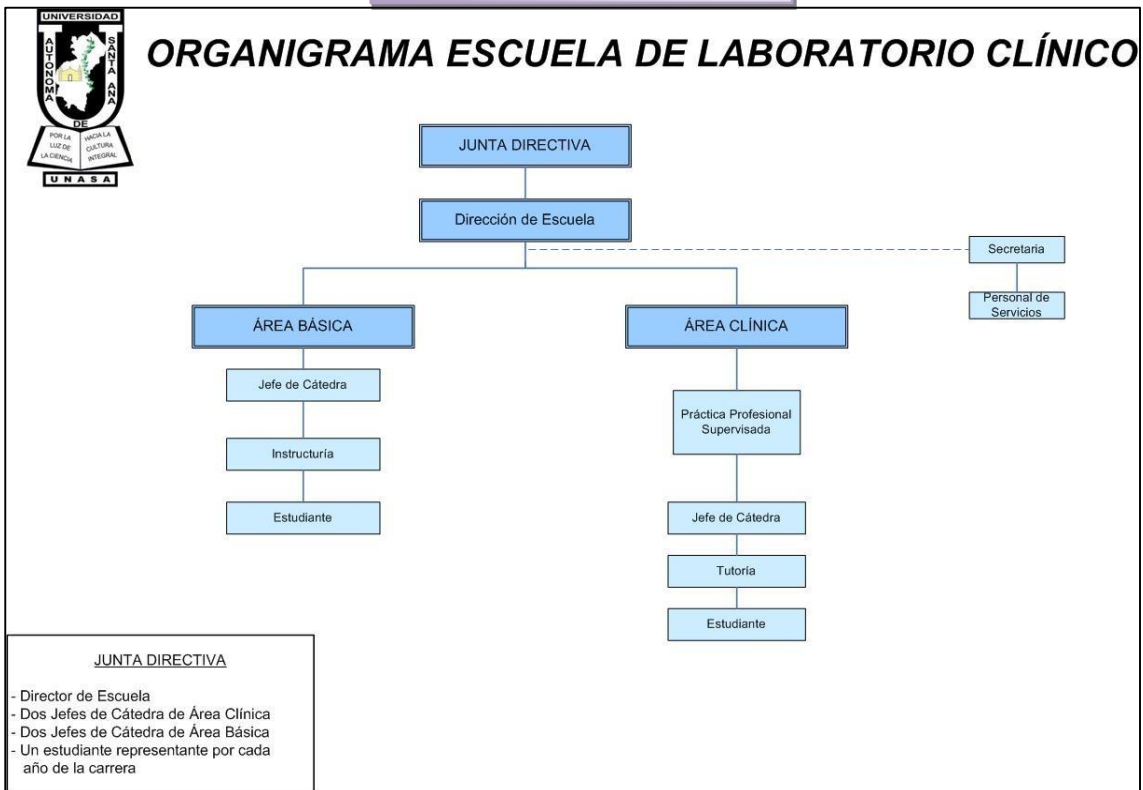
UNIVERSIDAD
AUTÓNOMA
SANTA ANA
DE
POR LA LUZ DE LA CIENCIA
HACIA LA CULTURA INTEGRAL
UNASA

ORGANIGRAMA ESCUELA DE LABORATORIO CLÍNICO

JUNTA DIRECTIVA

Dirección de Escuela

Secretaria

Personal de Servicios

ÁREA BÁSICA

ÁREA CLÍNICA

Jefe de Cátedra

Instructuría

Estudiante

Práctica Profesional Supervisada

Jefe de Cátedra

Tutoría

Estudiante

JUNTA DIRECTIVA

- Director de Escuela
- Dos Jefes de Cátedra de Área Clínica
- Dos Jefes de Cátedra de Área Básica
- Un estudiante representante por cada año de la carrera